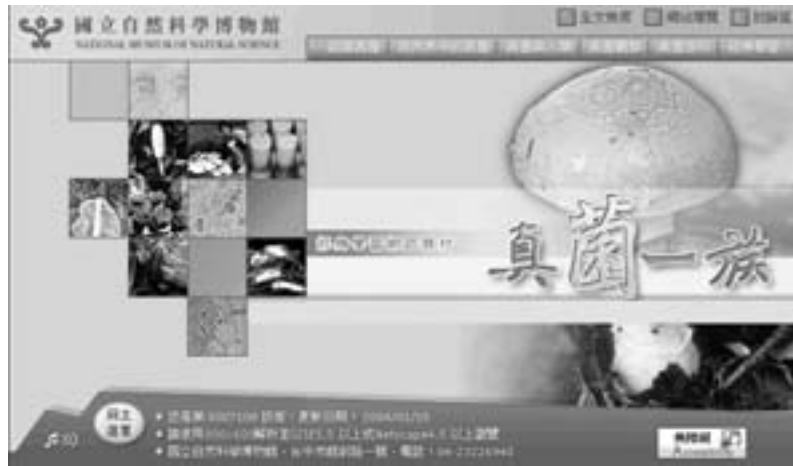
國立自然科學博物館
NATIONAL MUSEUM OF NATURAL SCIENCE

全文檢索 網站導覽 回首頁

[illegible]

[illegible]

真菌一族

網上進館

• 您是第 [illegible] 位訪客，更新日期：2004/01/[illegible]
• 請使用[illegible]解析度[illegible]以上或Netscape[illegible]以上瀏覽
• 國立自然科學博物館，台中市館前路一號，電話：04-23226940

♫ ON